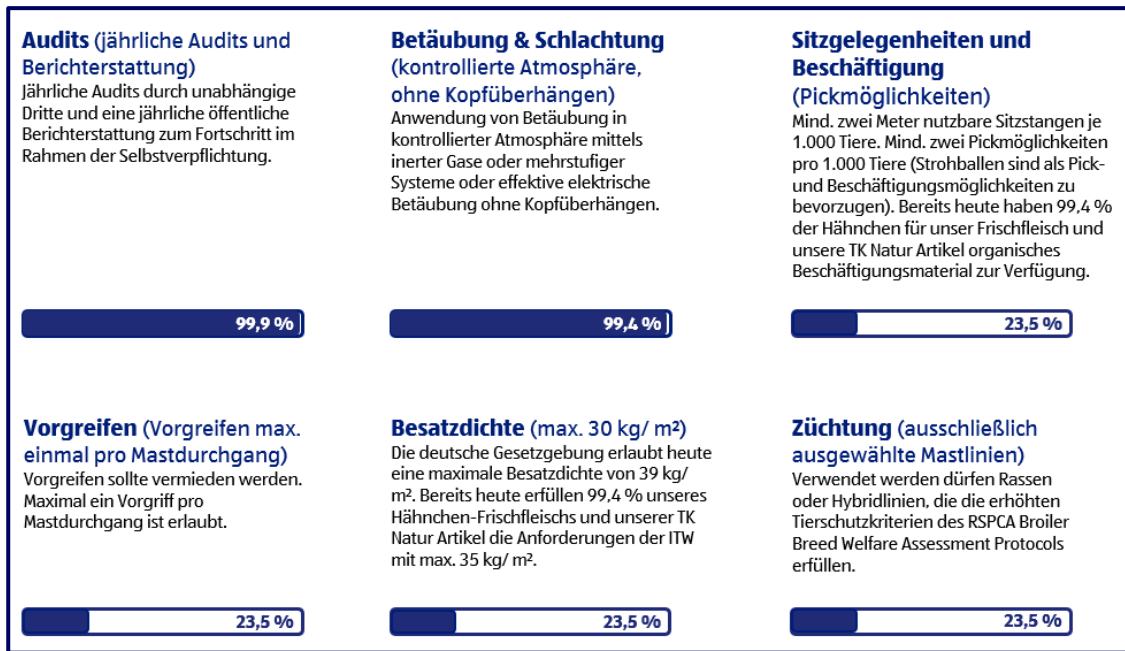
**Audits** (jährliche Audits und Berichterstattung)
Jährliche Audits durch unabhängige Dritte und eine jährliche öffentliche Berichterstattung zum Fortschritt im Rahmen der Selbstverpflichtung.

99,9 %

**Betäubung & Schlachtung** (kontrollierte Atmosphäre, ohne Kopfüberhängen)
Anwendung von Betäubung in kontrollierter Atmosphäre mittels inerter Gase oder mehrstufiger Systeme oder effektive elektrische Betäubung ohne Kopfüberhängen.

99,4 %

**Sitzgelegenheiten und Beschäftigung** (Pickmöglichkeiten)
Mind. zwei Meter nutzbare Sitzstangen je 1.000 Tiere. Mind. zwei Pickmöglichkeiten pro 1.000 Tiere (Strohballen sind als Pick- und Beschäftigungsmöglichkeiten zu bevorzugen). Bereits heute haben 99,4 % der Hähnchen für unser Frischfleisch und unsere TK Natur Artikel organisches Beschäftigungsmaterial zur Verfügung.

23,5 %

**Vorgreifen** (Vorgreifen max. einmal pro Mastdurchgang)
Vorgreifen sollte vermieden werden. Maximal ein Vorgriff pro Mastdurchgang ist erlaubt.

23,5 %

**Besatzdichte** (max. 30 kg/ m²)
Die deutsche Gesetzgebung erlaubt heute eine maximale Besatzdichte von 39 kg/ m². Bereits heute erfüllen 99,4 % unseres Hähnchen-Frischfleischs und unserer TK Natur Artikel die Anforderungen der ITW mit max. 35 kg/ m².

23,5 %

**Züchtung** (ausschließlich ausgewählte Mastlinien)
Verwendet werden dürfen Rassen oder Hybridlinien, die die erhöhten Tierschutzkriterien des RSPCA Broiler Breed Welfare Assessment Protocols erfüllen.

23,5 %